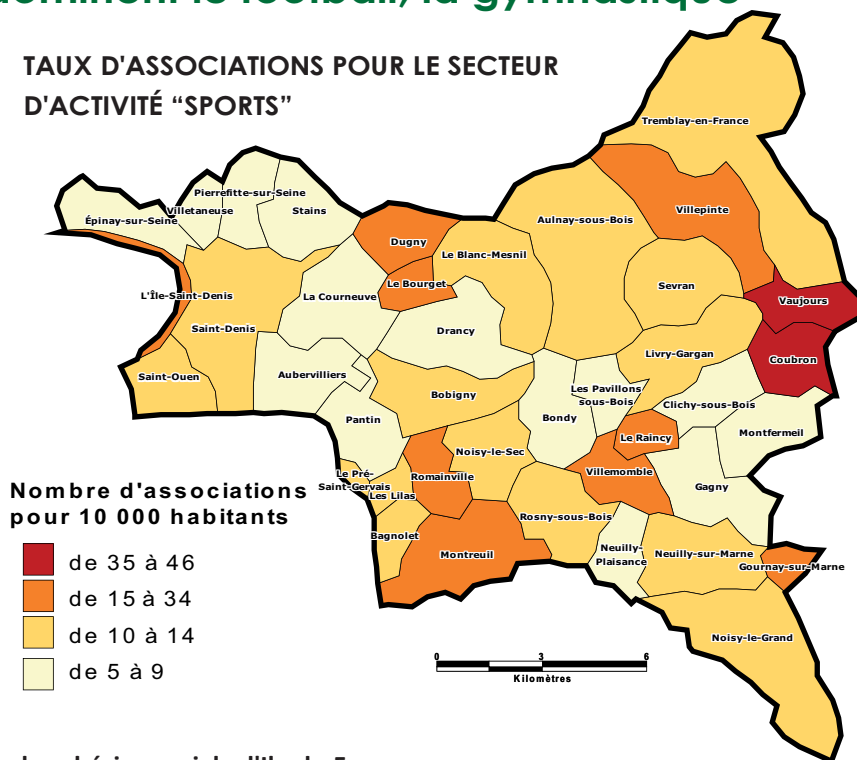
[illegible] le football, la gymnastique

TAUX D'ASSOCIATIONS POUR LE SECTEUR D'ACTIVITÉ "SPORTS"

Tremblay-en-France
Épinay-sur-Seine
Villetaneuse
Pierrefitte-sur-Seine
Stains
Dugny
Le Blanc-Mesnil
Aulnay-sous-Bois
Villepinte
L'Île-Saint-Denis
Le Bourget
La Courneuve
Sevran
Vaujours
Saint-Denis
Drancy
Coubron
Livry-Gargan
Saint-Ouen
Aubervilliers
Les Pavillons sous-Bois
Bobigny
Bondy
Clichy-sous-Bois
Pantin
Le Raincy
Montfermeil
Noisy-le-Sec
Le Pré-Saint-Gervais
Les Lilas
Romainville
Villemomble
Gagny
Rosny-sous-Bois
Bagnolet
Montreuil
Neuilly-Plaisance
Neuilly-sur-Marne
Gournay-sur-Marne
Noisy-le-Grand

Nombre d'associations pour 10 000 habitants
de 35 à 46
de 15 à 34
de 10 à 14
de 5 à 9

0 3 6
Kilomètres

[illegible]